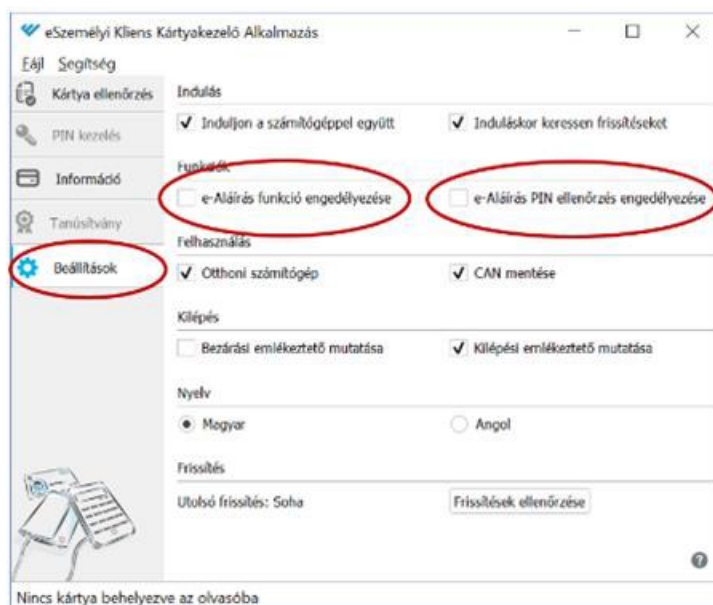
eSzemélyi Kliens Kártyakezelő Alkalmazás

Fájl Segítség

Kártya ellenőrzés

PIN kezelés

Információ

Tanúsítvány

Beállítások

Indulás

Induljon a számítógéppel együtt

Induláskor keressen frissítéseket

Funkciók

e-Aláírás funkció engedélyezése

e-Aláírás PIN ellenőrzés engedélyezése

Felhasználás

Otthoni számítógép

CAN mentése

Kilépés

Bezárási emlékeztető mutatása

Kilépési emlékeztető mutatása

Nyelv

Magyar

Angol

Frissítés

Utolsó frissítés: Soha

Frissítések ellenőrzése

Nincs kártya behelyezve az olvasóba